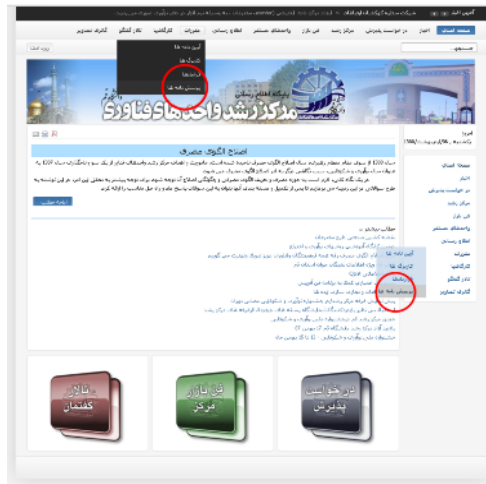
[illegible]

صفحه اصلی | اخبار | در خواست پذیرش | مرکز رشد | فن بازار | واحدهای مستقر | اطلاع رسانی | مقررات | کارگاهها | تالار گفتگو | گالری تصاویر

آیین نامه ها
کاربرگ ها
فرم ها
پرسش نامه ها

پارک علم و فناوری
مرکز رشد واحدهای فناوری

اصلاح الگوی مصرف

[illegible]

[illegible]

صفحه اصلی
اخبار
در خواست پذیرش
مرکز رشد
فن بازار
واحدهای مستقر
اطلاع رسانی
مقررات
کارگاهها
تالار گفتگو
گالری تصاویر

آیین نامه ها
کاربرگ ها
فرم ها
پرسش نامه ها

در خواست پذیرش

فن بازار مرکز

تالار گفتمان